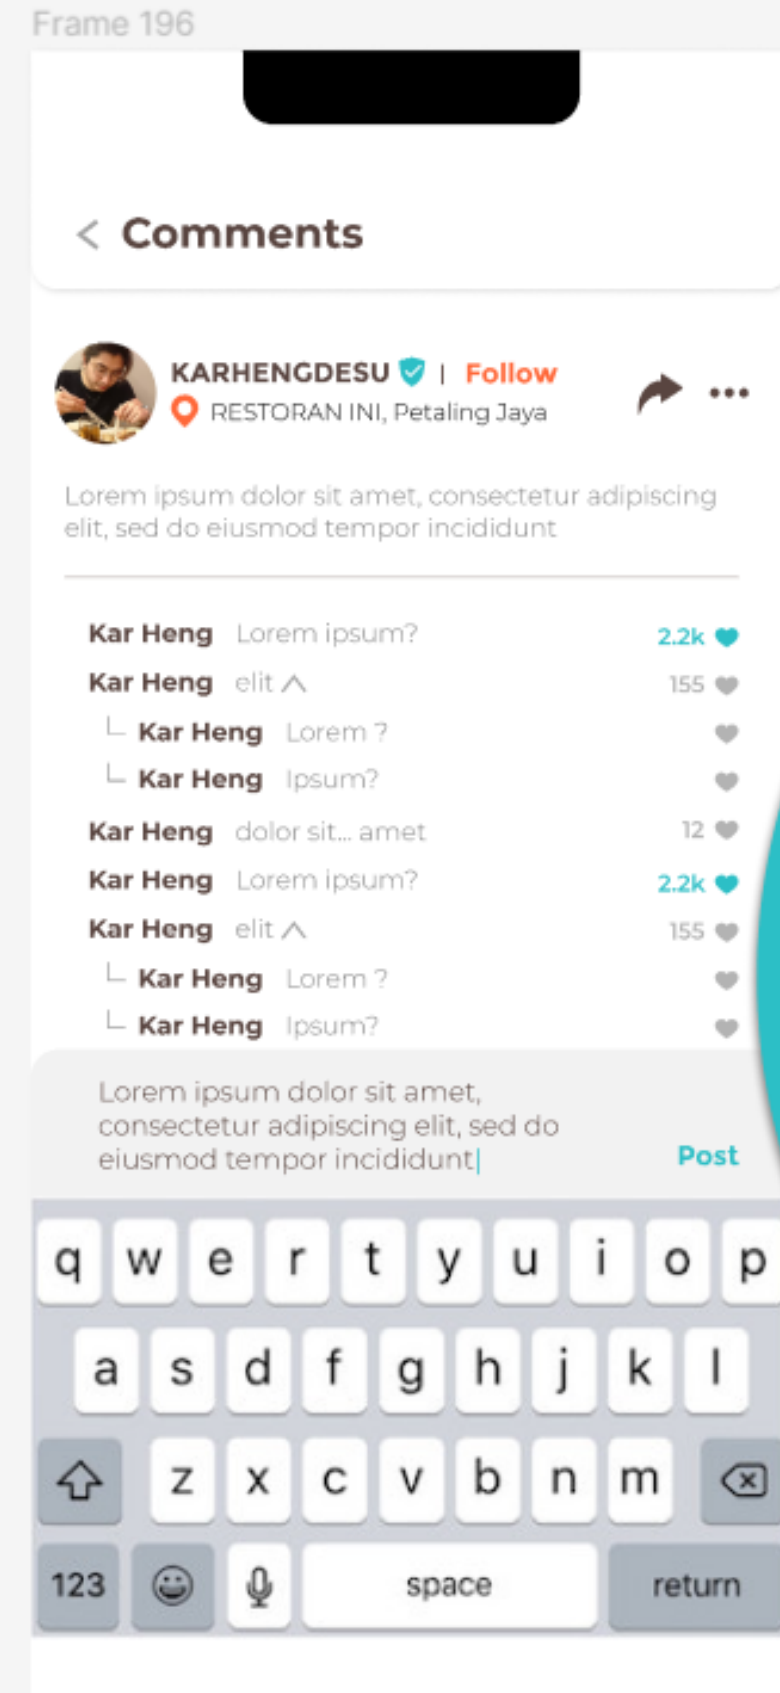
Frame 196

< Comments

KARHENGDESU | Follow
RESTORAN INI, Petaling Jaya

Lorem ipsum dolor sit amet, consectetur adipiscing elit, sed do eiusmod tempor incididunt

Kar Heng Lorem ipsum? 2.2k
Kar Heng elit 155
Kar Heng Lorem ?
Kar Heng Ipsum?
Kar Heng dolor sit... amet 12
Kar Heng Lorem ipsum? 2.2k
Kar Heng elit 155
Kar Heng Lorem ?
Kar Heng Ipsum?

Lorem ipsum dolor sit amet, consectetur adipiscing elit, sed do eiusmod tempor incididunt

Post

q w e r t y u i o p
a s d f g h j k l
z x c v b n m
123 space return